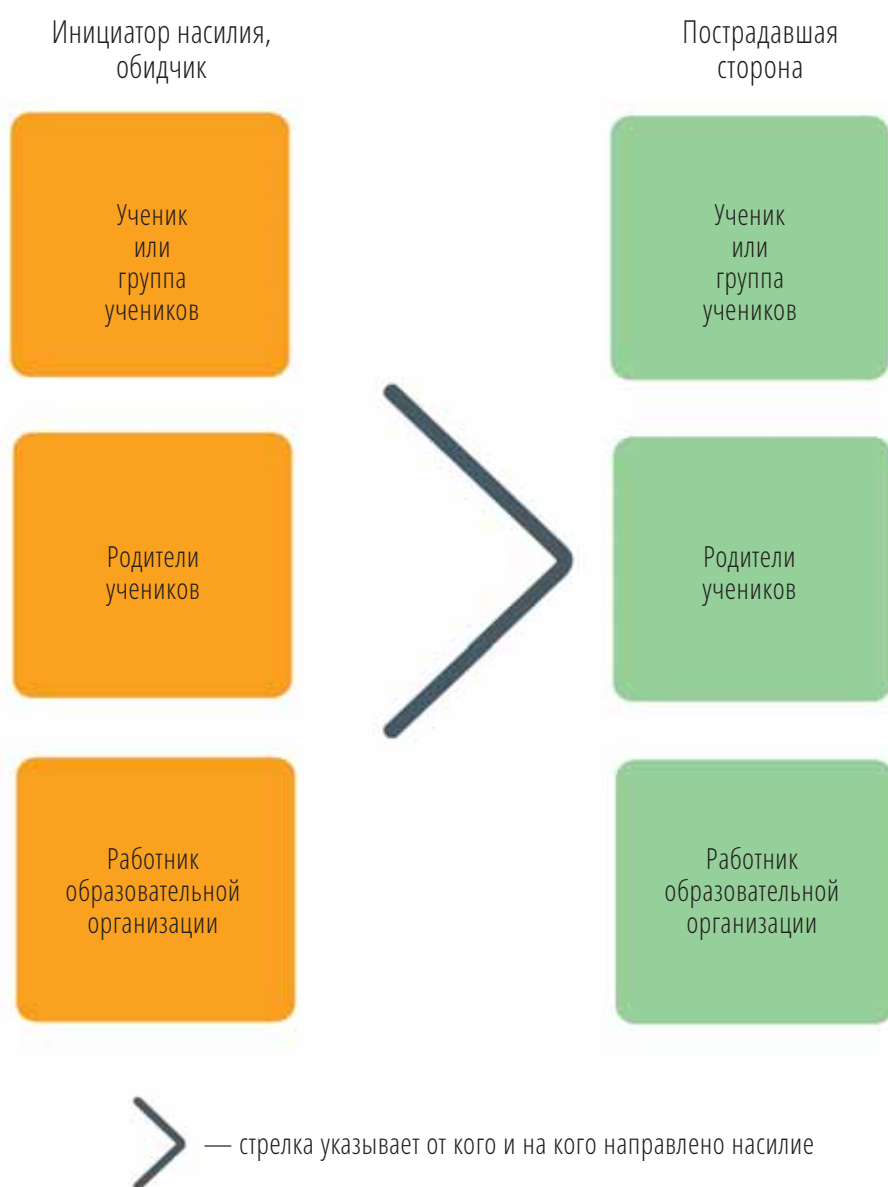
Инициатор насилия, обидчик

Пострадавшая сторона

Ученик или группа учеников

Ученик или группа учеников

Родители учеников

Родители учеников

Работник образовательной организации

Работник образовательной организации

— стрелка указывает от кого и на кого направлено насилие